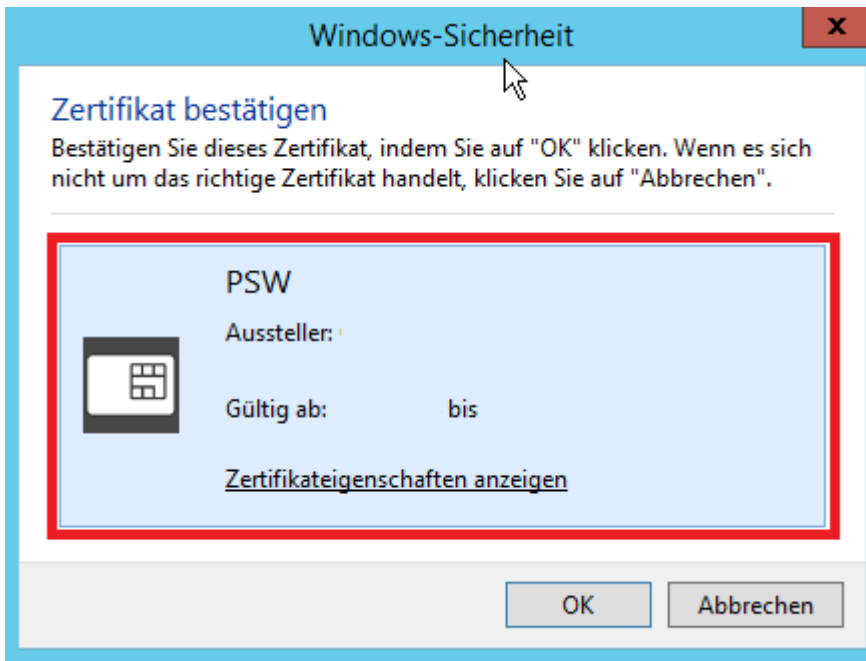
Windows-Sicherheit

Zertifikat bestätigen

Bestätigen Sie dieses Zertifikat, indem Sie auf "OK" klicken. Wenn es sich nicht um das richtige Zertifikat handelt, klicken Sie auf "Abbrechen".

PSW

Aussteller:

Gültig ab: bis

Zertifikateigenschaften anzeigen

OK

Abbrechen